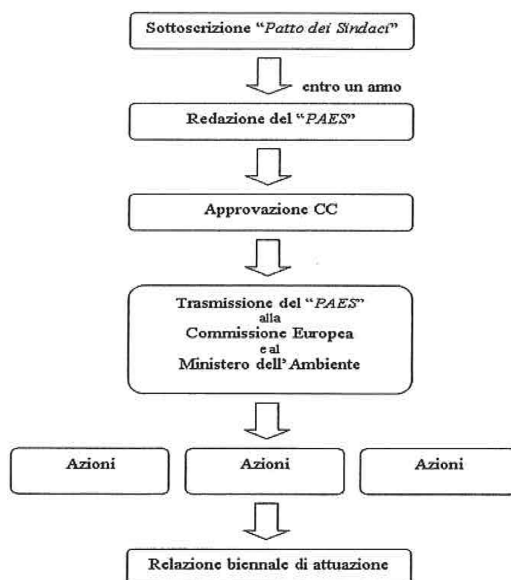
Sottoscrizione "*Patto dei Sindaci*"

entro un anno

Redazione del "*PAES*"

Approvazione CC

Trasmissione del "*PAES*" alla Commissione Europea e al Ministero dell'Ambiente

Azioni

Azioni

Azioni

Relazione biennale di attuazione